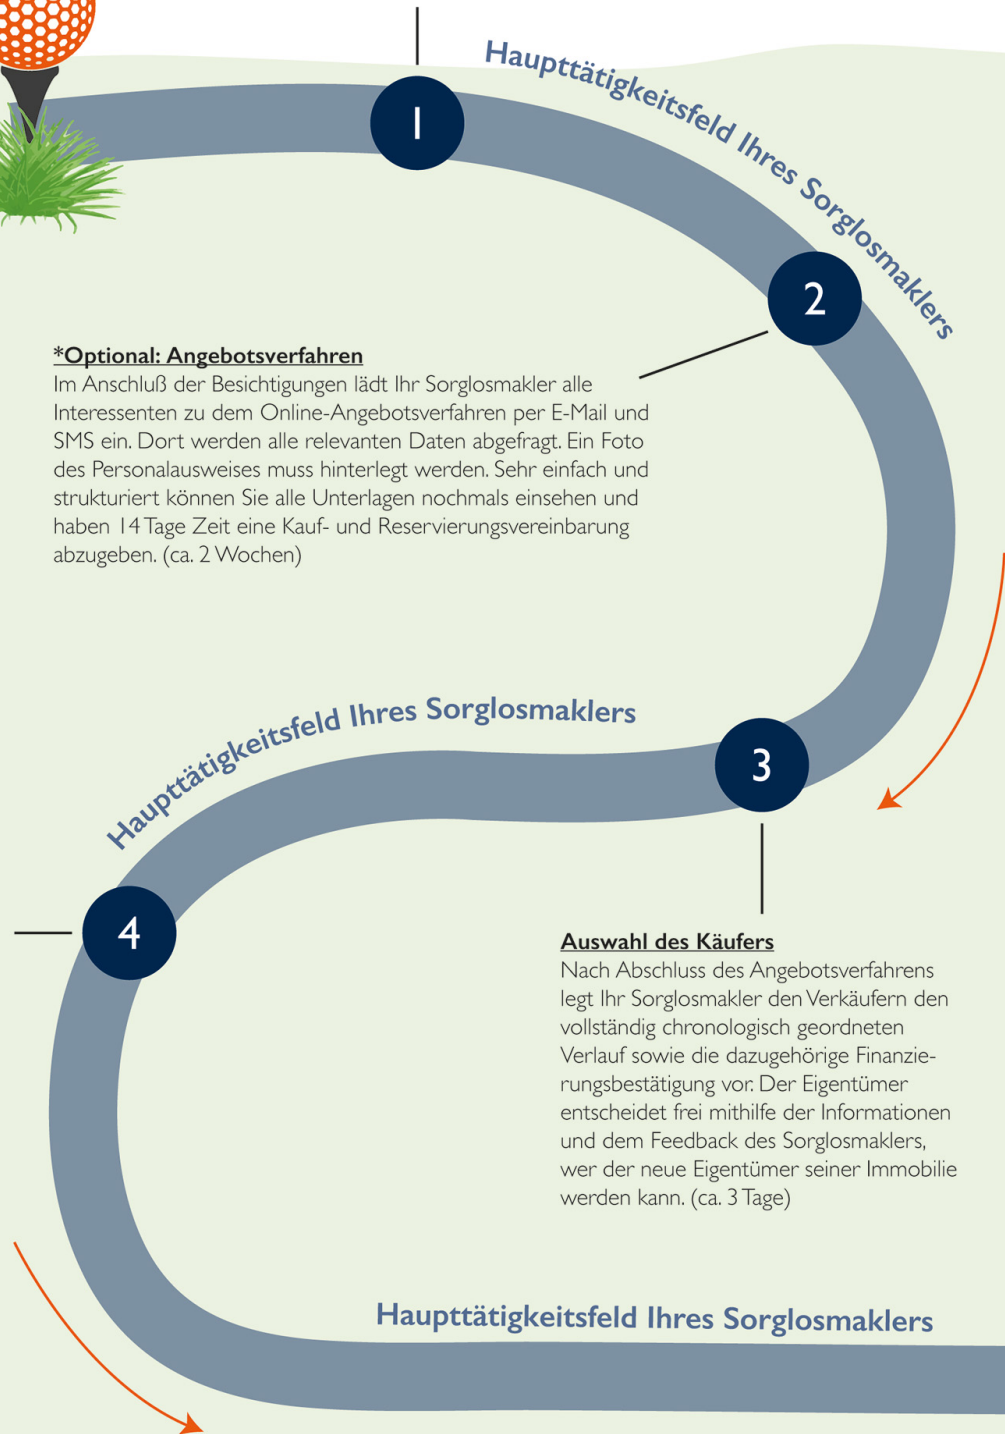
Haupttätigkeitsfeld Ihres Sorglosmaklers

1

2

*Optional: Angebotsverfahren
Im Anschluß der Besichtigungen lädt Ihr Sorglosmakler alle Interessenten zu dem Online-Angebotsverfahren per E-Mail und SMS ein. Dort werden alle relevanten Daten abgefragt. Ein Foto des Personalausweises muss hinterlegt werden. Sehr einfach und strukturiert können Sie alle Unterlagen nochmals einsehen und haben 14 Tage Zeit eine Kauf- und Reservierungsvereinbarung abzugeben. (ca. 2 Wochen)

Haupttätigkeitsfeld Ihres Sorglosmaklers

3

4

Auswahl des Käufers
Nach Abschluss des Angebotsverfahrens legt Ihr Sorglosmakler den Verkäufern den vollständig chronologisch geordneten Verlauf sowie die dazugehörige Finanzierungsbestätigung vor. Der Eigentümer entscheidet frei mithilfe der Informationen und dem Feedback des Sorglosmaklers, wer der neue Eigentümer seiner Immobilie werden kann. (ca. 3 Tage)

Haupttätigkeitsfeld Ihres Sorglosmaklers